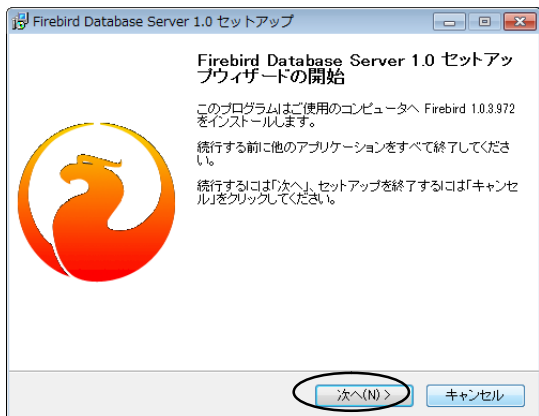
Firebird Database Server 1.0 セットアップ

Firebird Database Server 1.0 セットアップウィザードの開始

このプログラムはご使用のコンピュータへ Firebird 1.0.3.972 をインストールします。

続行する前に他のアプリケーションをすべて終了してください。

続行するには「次へ」、セットアップを終了するには「キャンセル」をクリックしてください。

次へ(N) >

キャンセル